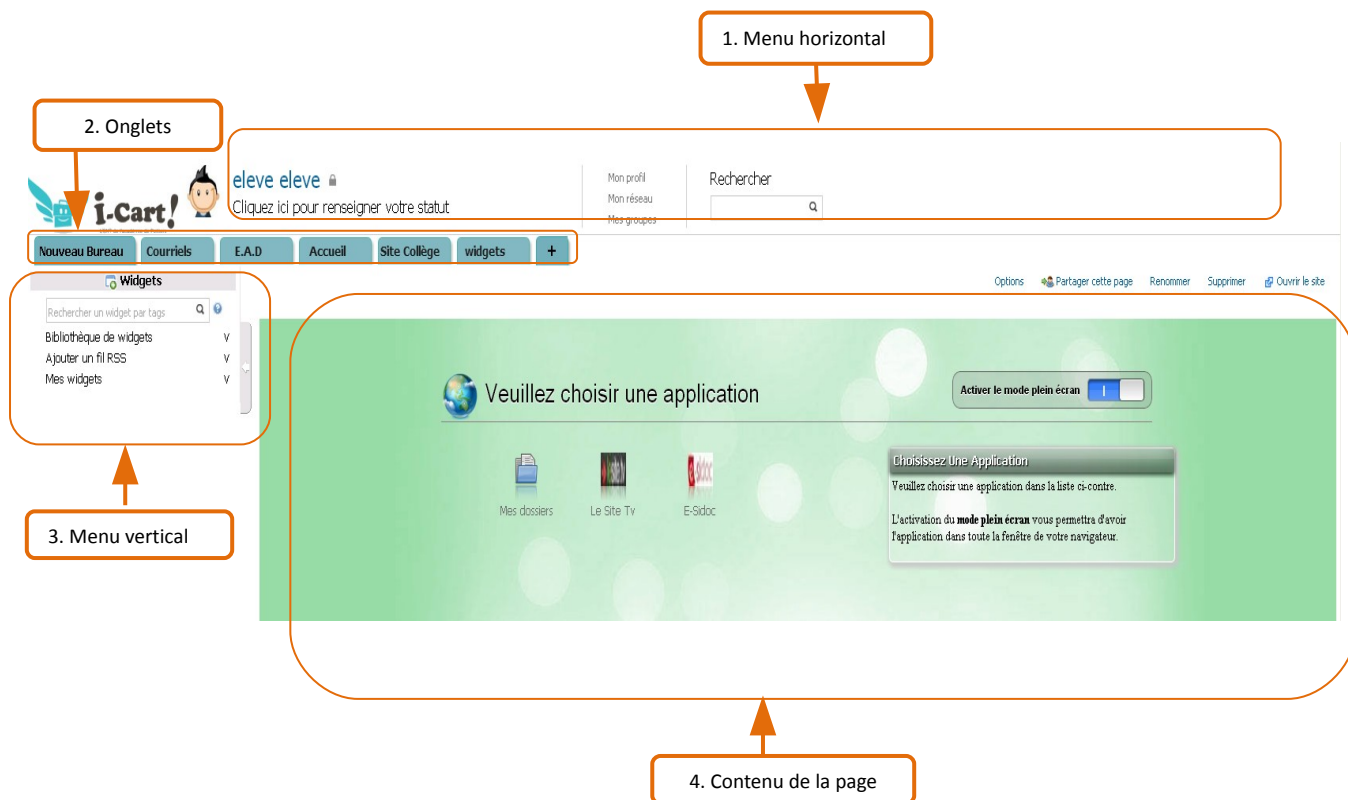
1. Menu horizontal

2. Onglets

i-Cart!

eleve eleve

Cliquez ici pour renseigner votre statut

Mon profil
Mon réseau
Mes groupes

Rechercher

Nouveau Bureau | Courriels | E.A.D | Accueil | Site Collège | widgets | +

Widgets

Rechercher un widget par tags

Bibliothèque de widgets v
Ajouter un fil RSS v
Mes widgets v

Options Partager cette page Renommer Supprimer Ouvrir le site

Veuillez choisir une application

Activer le mode plein écran

Mes dossiers Le Site Tv E-Sidoc

Choisissez Une Application

Veuillez choisir une application dans la liste ci-contre.

L'activation du **mode plein écran** vous permettra d'avoir l'application dans toute la fenêtre de votre navigateur.

3. Menu vertical

4. Contenu de la page